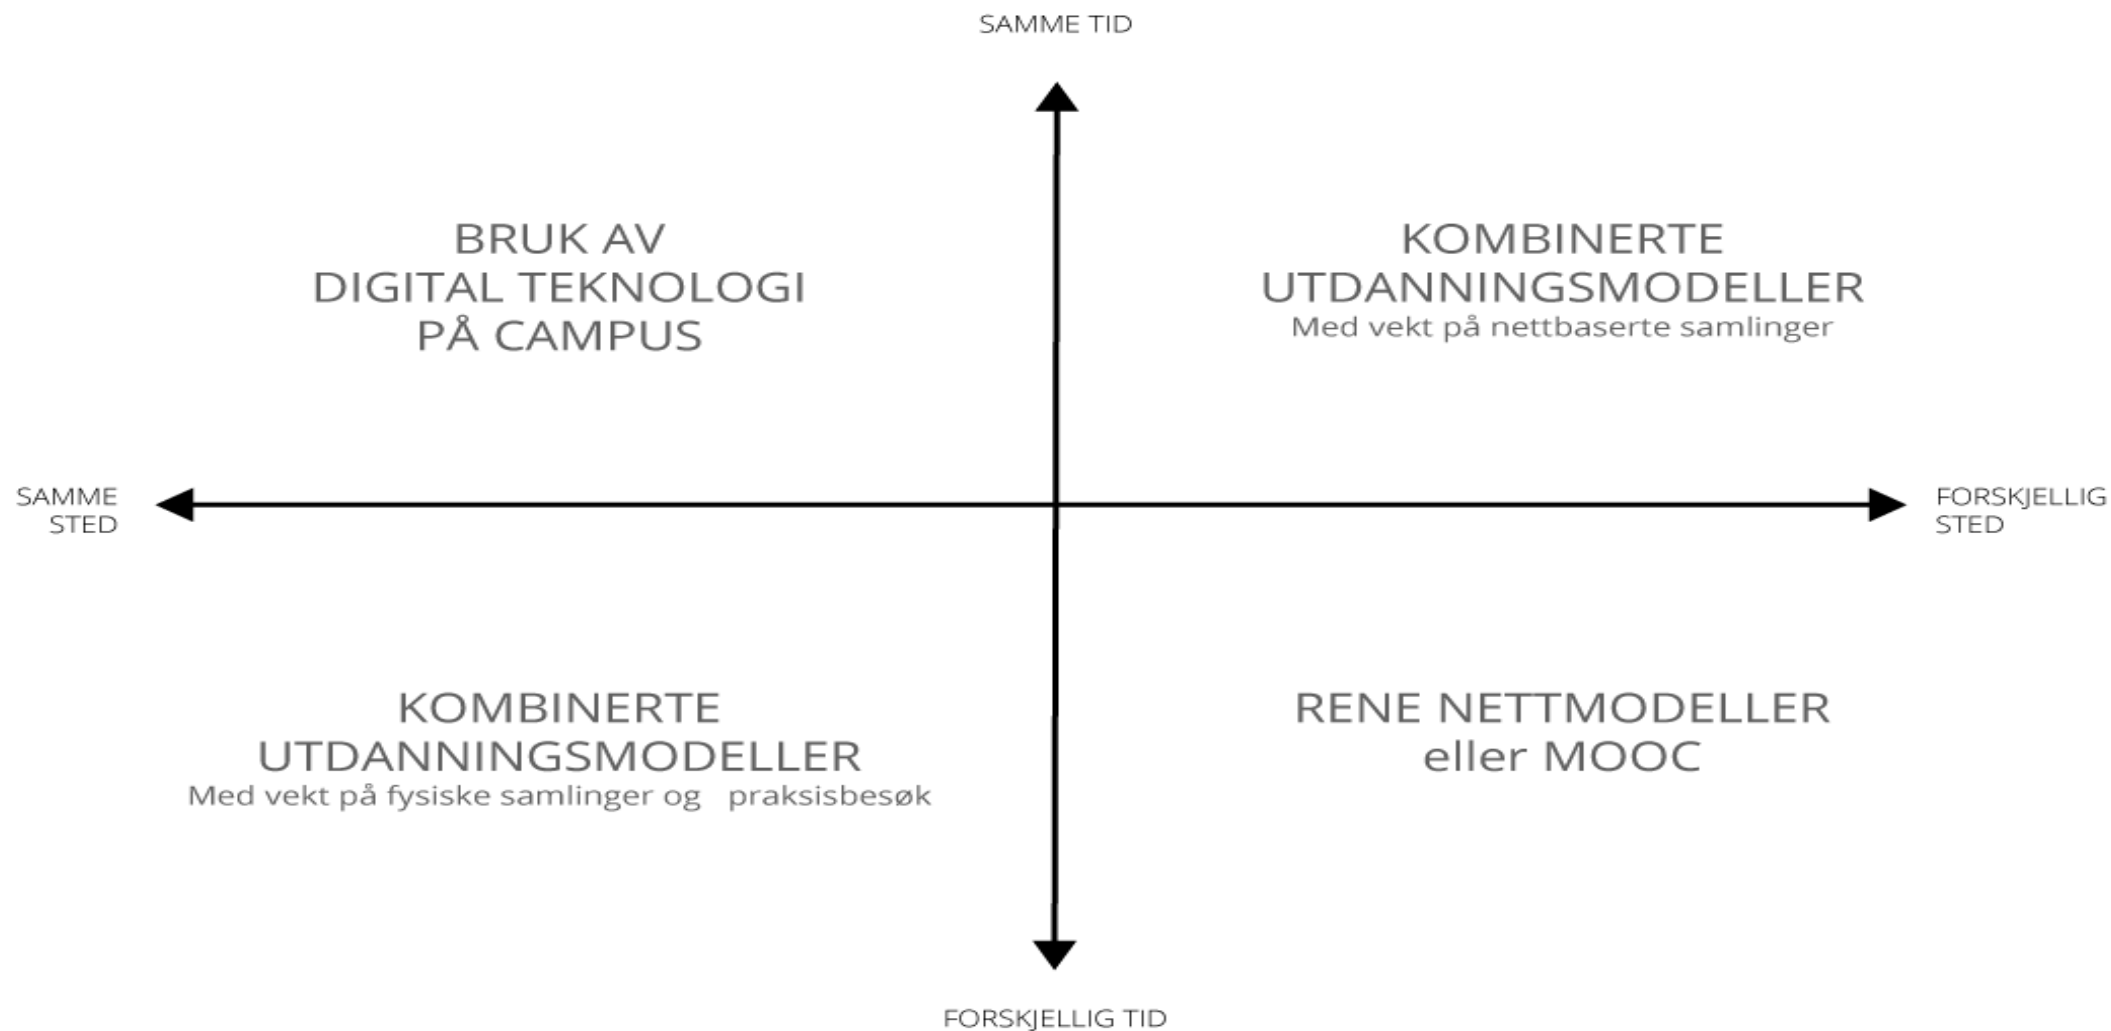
SAMME TID

BRUK AV
DIGITAL TEKNOLOGI
PÅ CAMPUS

KOMBINERTE
UTDANNINGSMODELLER
Med vekt på nettbaserte samlinger

SAMME
STED

FORSKJELLIG
STED

KOMBINERTE
UTDANNINGSMODELLER
Med vekt på fysiske samlinger og praksisbesøk

RENE NETTMODELLER
eller MOOC

FORSKJELLIG TID